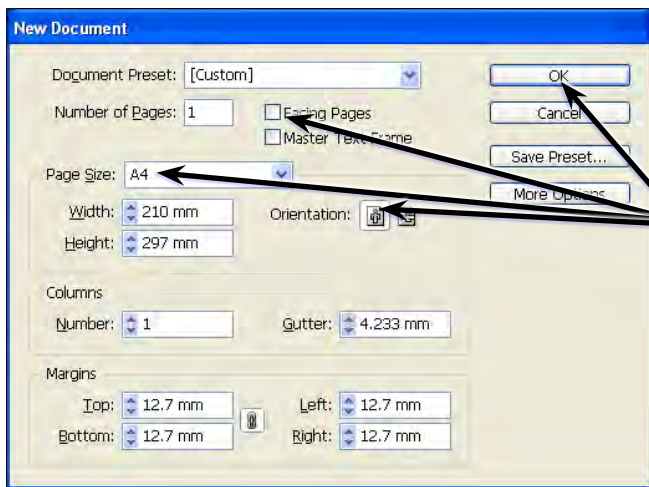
New Document

Document Preset: [Custom]

Number of Pages: 1

Facing Pages

Master Text Frame

Page Size: A4

Width: 210 mm

Height: 297 mm

Orientation:

Columns

Number: 1

Gutter: 4.233 mm

Margins

Top: 12.7 mm

Bottom: 12.7 mm

Left: 12.7 mm

Right: 12.7 mm

OK

Cancel

Save Preset...

More Options